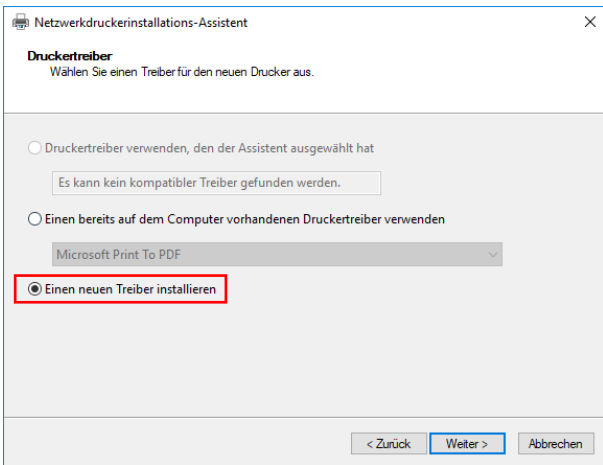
Netzwerkdruckerinstallations-Assistent

Druckertreiber
Wählen Sie einen Treiber für den neuen Drucker aus.

Druckertreiber verwenden, den der Assistent ausgewählt hat

Es kann kein kompatibler Treiber gefunden werden.

Einen bereits auf dem Computer vorhandenen Druckertreiber verwenden

Microsoft Print To PDF

Einen neuen Treiber installieren

< Zurück   Weiter >   Abbrechen